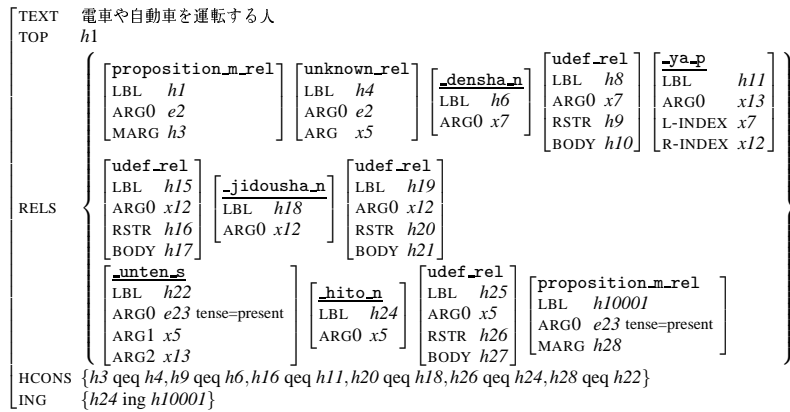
TEXT 電車や自動車を運転する人
TOP $h1$

RELS

proposition_m_rel
LBL $h1$
ARG0 $e2$
MARG $h3$

unknown_rel
LBL $h4$
ARG0 $e2$
ARG $x5$

_densha_n
LBL $h6$
ARG0 $x7$

udef_rel
LBL $h8$
ARG0 $x7$
RSTR $h9$
BODY $h10$

_ya_p
LBL $h11$
ARG0 $x13$
L-INDEX $x7$
R-INDEX $x12$

udef_rel
LBL $h15$
ARG0 $x12$
RSTR $h16$
BODY $h17$

_jidousha_n
LBL $h18$
ARG0 $x12$

udef_rel
LBL $h19$
ARG0 $x12$
RSTR $h20$
BODY $h21$

_unten_s
LBL $h22$
ARG0 $e23$ tense=present
ARG1 $x5$
ARG2 $x13$

_hito_n
LBL $h24$
ARG0 $x5$

udef_rel
LBL $h25$
ARG0 $x5$
RSTR $h26$
BODY $h27$

proposition_m_rel
LBL $h10001$
ARG0 $e23$ tense=present
MARG $h28$

HCONS {$h3$ qeq $h4$, $h9$ qeq $h6$, $h16$ qeq $h11$, $h20$ qeq $h18$, $h26$ qeq $h24$, $h28$ qeq $h22$}
ING {$h24$ ing $h10001$}